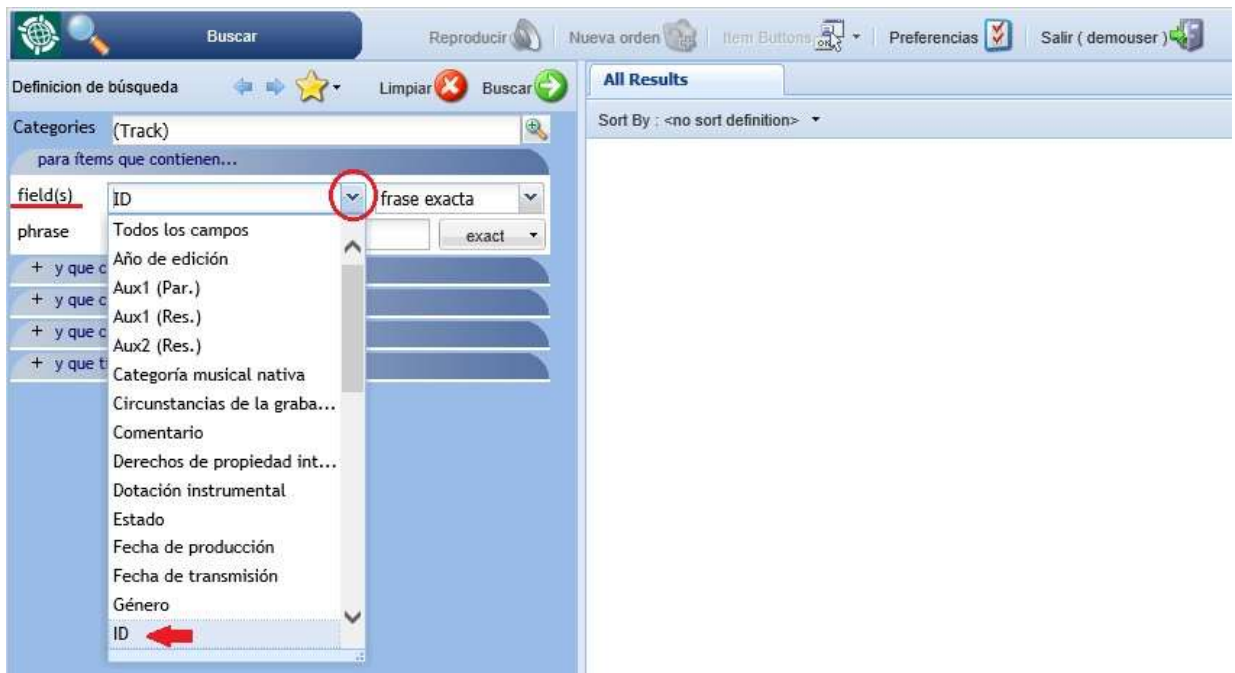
Buscar

Reproducir | Nueva orden | Item Buttons | Preferencias | Salir ( demouser )

Definicion de búsqueda

Limpiar Buscar

All Results

Sort By : <no sort definition>

Categories (Track)

para ítems que contienen...

field(s) ID frase exacta

phrase exact

+ y que c

+ y que c

+ y que c

+ y que t

Todos los campos
Año de edición
Aux1 (Par.)
Aux1 (Res.)
Aux2 (Res.)
Categoría musical nativa
Circunstancias de la graba...
Comentario
Derechos de propiedad int...
Dotación instrumental
Estado
Fecha de producción
Fecha de transmisión
Género
ID